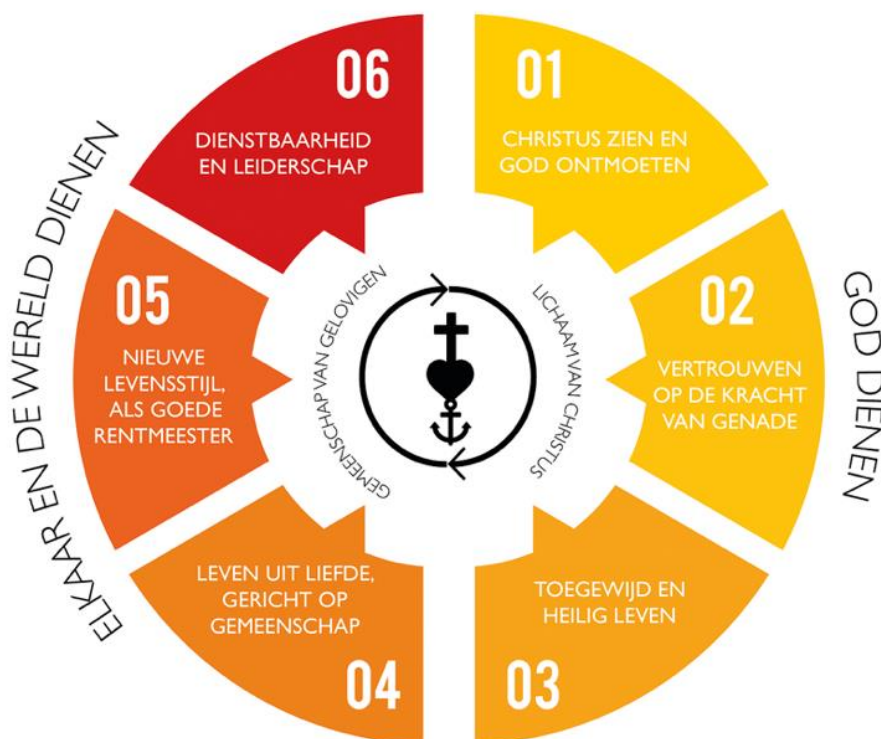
ELKAAR EN DE WERELD DIENEN

06
DIENSTBAARHEID EN LEIDERSCHAP

01
CHRISTUS ZIEN EN GOD ONTMOETEN

GOD DIENEN

05
NIEUWE LEVENSSTIJL, ALS GOEDE RENTMEESTER

GEMEENSCHAP VAN GELOVIGEN

LICHAAM VAN CHRISTUS

02
VERTROUWEN OP DE KRACHT VAN GENADE

LEVEN UIT LIEFDE, GERICHT OP GEMEENSCHAP
04

TOEGEWIJD EN HEILIG LEVEN
03